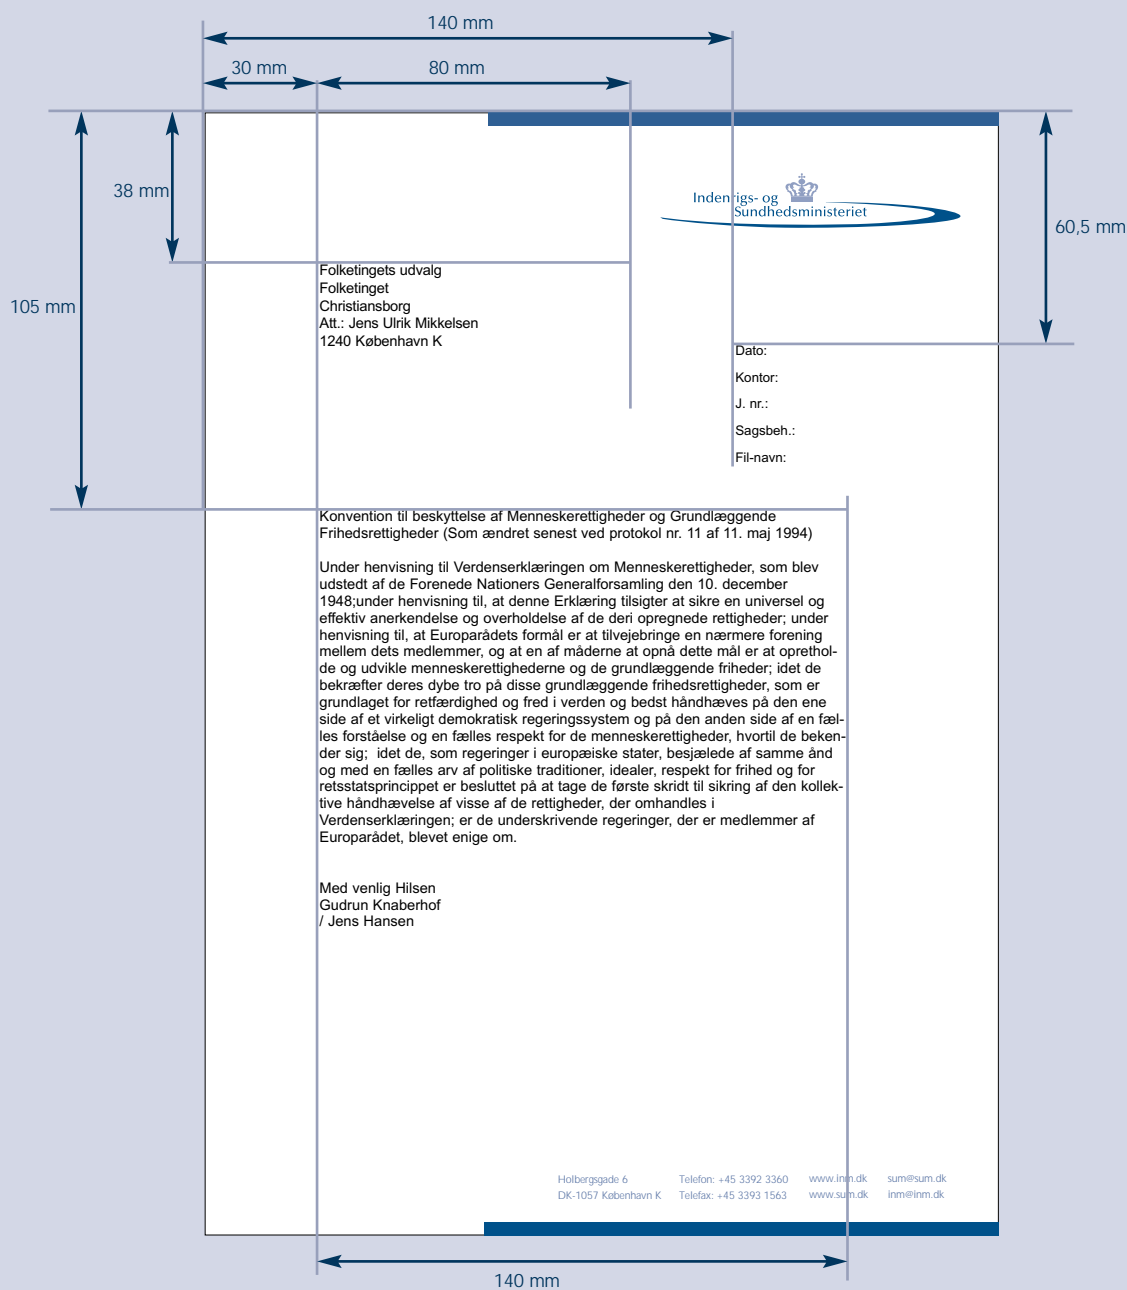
140 mm

30 mm

80 mm

38 mm

105 mm

60,5 mm

Indenrigs- og Sundhedsministeriet

Folketingets udvalg
Folketinget
Christiansborg
Att.: Jens Ulrik Mikkelsen
1240 København K

Dato:

Kontor:

J. nr.:

Sagsbeh.:

Fil-navn:

Konvention til beskyttelse af Menneskerettigheder og Grundlæggende Frihedsrettigheder (Som ændret senest ved protokol nr. 11 af 11. maj 1994)

Under henvisning til Verdenserklæringen om Menneskerettigheder, som blev udstedt af de Forenede Nationers Generalforsamling den 10. december 1948;under henvisning til, at denne Erklæring tilsigter at sikre en universel og effektiv anerkendelse og overholdelse af de deri opregnede rettigheder; under henvisning til, at Europarådets formål er at tilvejebringe en nærmere forening mellem dets medlemmer, og at en af måderne at opnå dette mål er at opretholde og udvikle menneskerettighederne og de grundlæggende friheder; idet de bekræfter deres dybe tro på disse grundlæggende frihedsrettigheder, som er grundlaget for retfærdighed og fred i verden og bedst håndhæves på den ene side af et virkeligt demokratisk regeringssystem og på den anden side af en fælles forståelse og en fælles respekt for de menneskerettigheder, hvortil de bekender sig; idet de, som regeringer i europæiske stater, besjælede af samme ånd og med en fælles arv af politiske traditioner, idealer, respekt for frihed og for retsstatsprincippet er besluttet på at tage de første skridt til sikring af den kollektive håndhævelse af visse af de rettigheder, der omhandles i Verdenserklæringen; er de underskrivende regeringer, der er medlemmer af Europarådet, blevet enige om.

Med venlig Hilsen
Gudrun Knaberhof
/ Jens Hansen

Holbergsgade 6
DK-1057 København K

Telefon: +45 3392 3360
Telefax: +45 3393 1563

www.inm.dk
www.sum.dk

sum@sum.dk
inm@inm.dk

140 mm